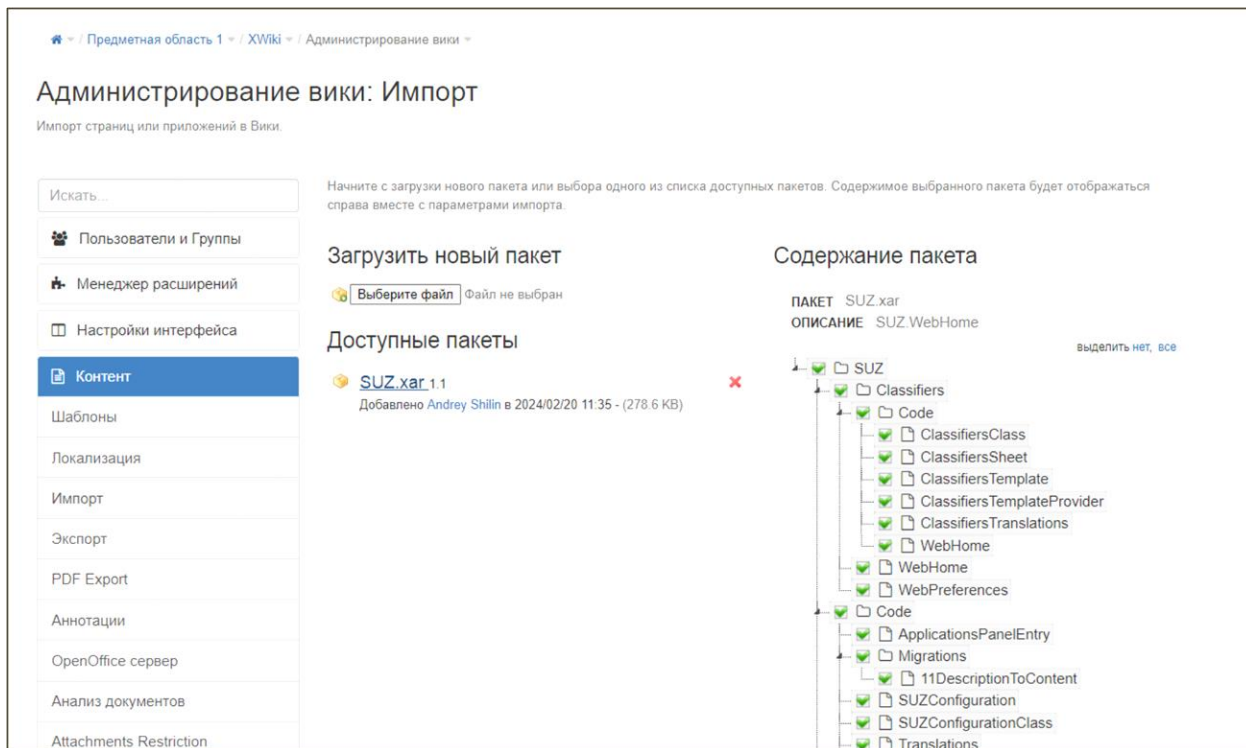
/ Предметная область 1 / XWiki / Администрирование вики

Администрирование вики: Импорт

Импорт страниц или приложений в Вики.

Искать...

Пользователи и Группы

Менеджер расширений

Настройки интерфейса

Контент

Шаблоны

Локализация

Импорт

Экспорт

PDF Export

Аннотации

OpenOffice сервер

Анализ документов

Attachments Restriction

Начните с загрузки нового пакета или выбора одного из списка доступных пакетов. Содержимое выбранного пакета будет отображаться справа вместе с параметрами импорта.

Загрузить новый пакет

Выберите файл Файл не выбран

Доступные пакеты

SUZ.xar 1.1
Добавлено Andrey Shilin в 2024/02/20 11:35 - (278.6 KB)

Содержание пакета

ПАКЕТ SUZ.xar
ОПИСАНИЕ SUZ.WebHome

выделить нет, все

SUZ
Classifiers
Code
ClassifiersClass
ClassifiersSheet
ClassifiersTemplate
ClassifiersTemplateProvider
ClassifiersTranslations
WebHome
WebHome
WebPreferences
Code
ApplicationsPanelEntry
Migrations
11DescriptionToContent
SUZConfiguration
SUZConfigurationClass
Translations